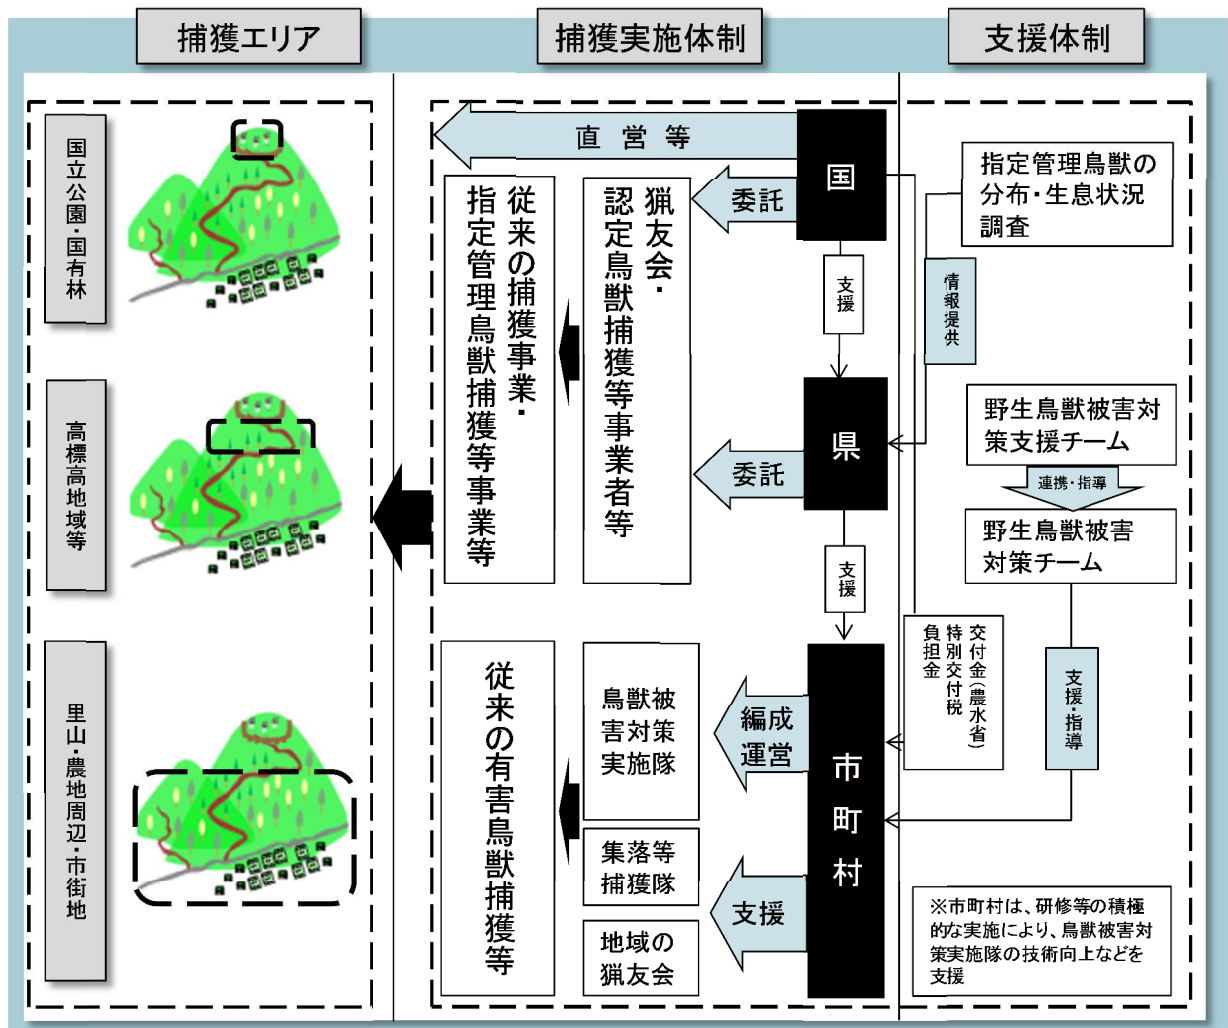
捕獲エリア

捕獲実施体制

支援体制

国立公園・国有林

高標高地域等

里山・農地周辺・市街地

直営等

国

委託

猟友会・認定鳥獣捕獲等事業者等

従来の捕獲事業・指定管理鳥獣捕獲等事業等

支援

県

委託

支援

市町村

編成運営

鳥獣被害対策実施隊

支援

集落等捕獲隊

地域の猟友会

従来の有害鳥獣捕獲等

指定管理鳥獣の分布・生息状況調査

情報提供

野生鳥獣被害対策支援チーム

連携・指導

野生鳥獣被害対策チーム

交付金（農水省）
特別交付税
負担金

支援・指導

※市町村は、研修等の積極的な実施により、鳥獣被害対策実施隊の技術向上などを支援